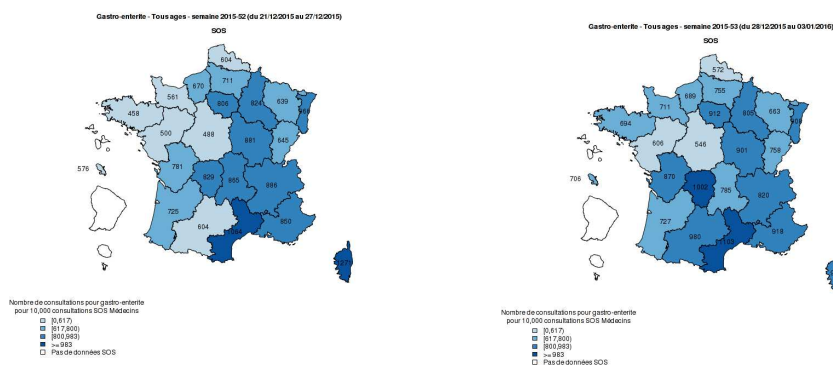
Gastro-enterite - Tous ages - semaine 2015-52 (du 21/12/2015 au 27/12/2015)
SOS

604
670
711
561
906
824
639
458
500
488
681
645
576
781
929
865
886
725
850
604
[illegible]
1270

Nombre de consultations pour gastro-enterite pour 10,000 consultations SOS Médecins
[0,617)
[617,800)
[800,983)
>= 983
Pas de données SOS

Gastro-enterite - Tous ages - semaine 2015-53 (du 28/12/2015 au 03/01/2016)
SOS

572
699
755
711
912
905
663
694
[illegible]
606
546
901
758
706
870
1002
785
920
727
980
978
1100

Nombre de consultations pour gastro-enterite pour 10,000 consultations SOS Médecins
[0,617)
[617,800)
[800,983)
>= 983
Pas de données SOS